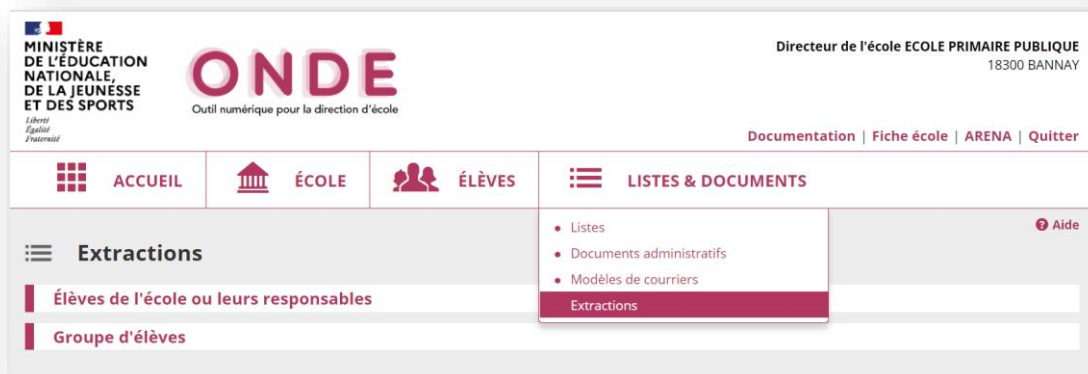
MINISTÈRE DE L'ÉDUCATION NATIONALE, DE LA JEUNESSE ET DES SPORTS
Liberté
Égalité
Fraternité

ONDE
Outil numérique pour la direction d'école

Directeur de l'école ECOLE PRIMAIRE PUBLIQUE
18300 BANNAY

Documentation | Fiche école | ARENA | Quitter

ACCUEIL
ÉCOLE
ÉLÈVES
LISTES & DOCUMENTS

Listes
Documents administratifs
Modèles de courriers
Extractions

Aide

Extractions

Élèves de l'école ou leurs responsables

Groupe d'élèves